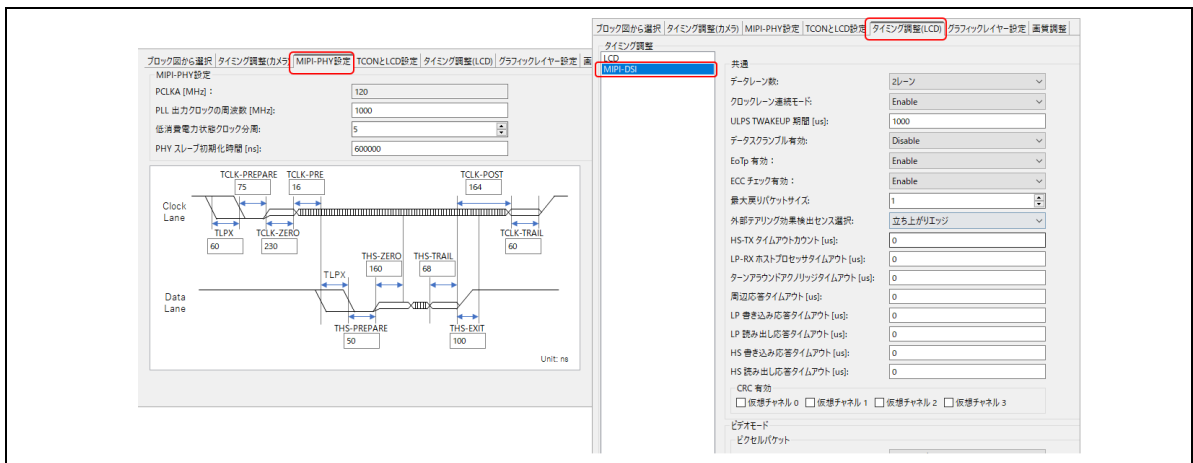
ブロック図から選択 | タイミング調整(カメラ) | MIPI-PHY設定 | TCONとLCD設定 | タイミング調整(LCD) | グラフィックレイヤー設定 | 画

MIPI-PHY設定

PCLKA [MHz]： 120
PLL 出力クロックの周波数 [MHz]: 1000
低消費電力状態クロック分周: 5
PHY スレーブ初期化時間 [ns]: 600000

TCLK-PREPARE
75
TCLK-PRE
16
TCLK-POST
164
Clock Lane
TLPX
60
TCLK-ZERO
230
TCLK-TRAIL
60
TLPX
THS-ZERO
160
THS-TRAIL
68
Data Lane
THS-PREPARE
50
THS-EXIT
100
Unit: ns

ブロック図から選択 | タイミング調整(カメラ) | MIPI-PHY設定 | TCONとLCD設定 | タイミング調整(LCD) | グラフィックレイヤー設定 | 画質調整

タイミング調整
LCD
MIPI-DSI

共通
データレーン数: 2レーン
クロックレーン連続モード: Enable
ULPS TWAKEUP 期間 [us]: 1000
データスクランブル有効: Disable
EoTp 有効： Enable
ECC チェック有効： Enable
最大戻りパケットサイズ: 1
外部テアリング効果検出センス選択: 立ち上がりエッジ
HS-TX タイムアウトカウント [us]: 0
LP-RX ホストプロセッサタイムアウト [us]: 0
ターンアラウンドアクノリッジタイムアウト [us]: 0
周辺応答タイムアウト [us]: 0
LP 書き込み応答タイムアウト [us]: 0
LP 読み出し応答タイムアウト [us]: 0
HS 書き込み応答タイムアウト [us]: 0
HS 読み出し応答タイムアウト [us]: 0
CRC 有効
☐ 仮想チャネル 0 ☐ 仮想チャネル 1 ☐ 仮想チャネル 2 ☐ 仮想チャネル 3
ビデオモード
ピクセルパケット